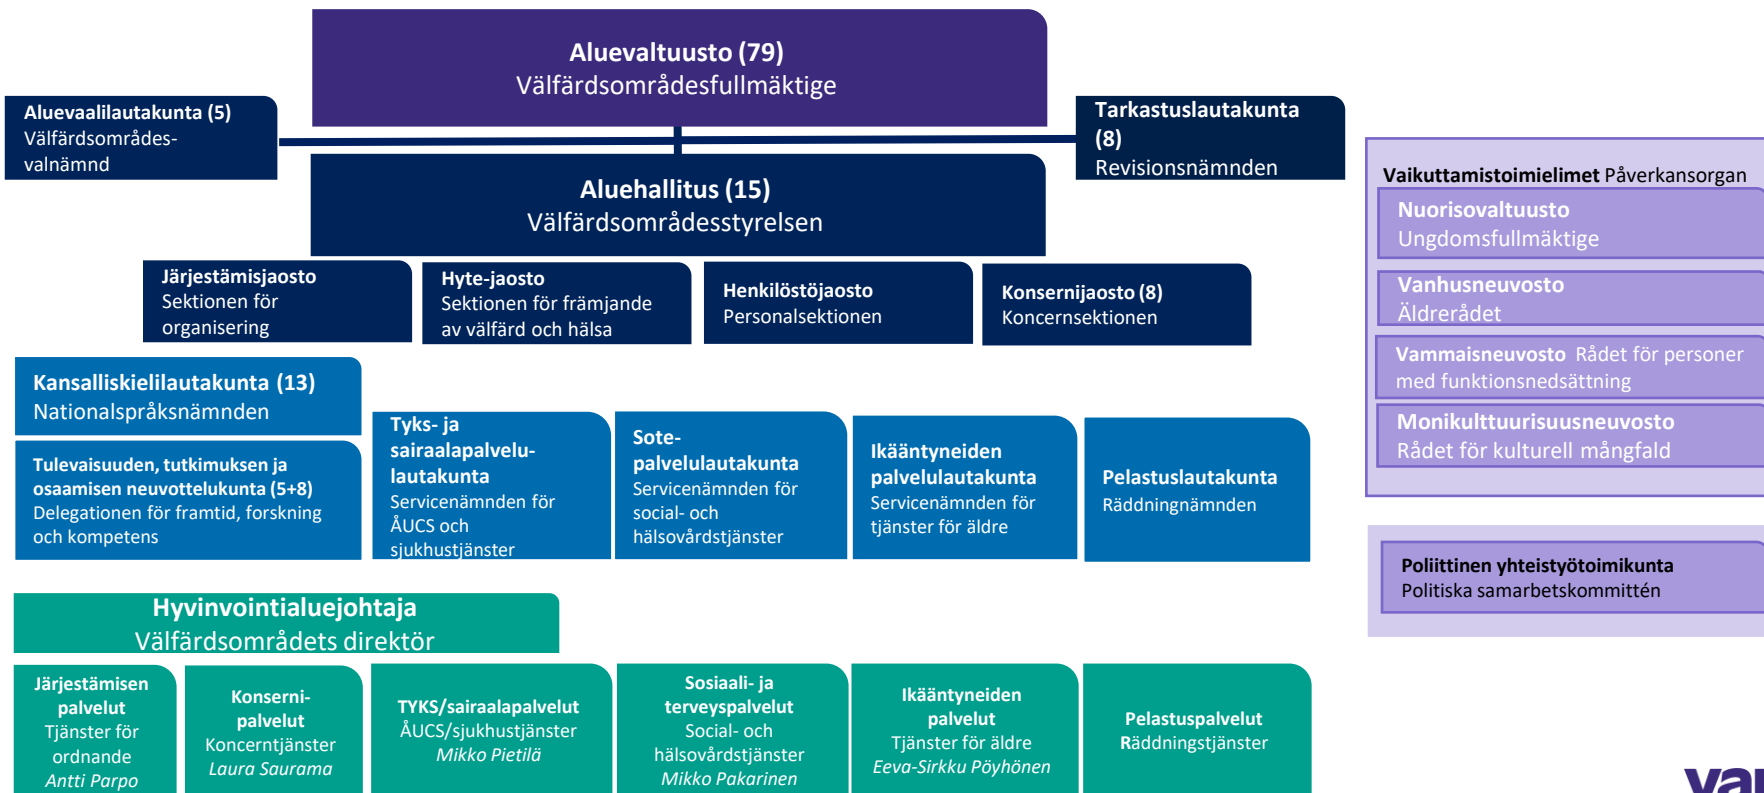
Aluevaltuusto (79)
Välfärdsområdesfullmäktige

Aluevaalilautakunta (5)
Välfärdsområdes-valnämnd

Tarkastuslautakunta (8)
Revisionsnämnden

Aluehallitus (15)
Välfärdsområdesstyrelsen

Järjestämisjaosto
Sektionen för organisering

Hyte-jaosto
Sektionen för främjande av välfärd och hälsa

Henkilöstöjaosto
Personalsektionen

Konsernijaosto (8)
Koncernsektionen

Kansalliskielilautakunta (13)
Nationalspråksnämnden

Tulevaisuuden, tutkimuksen ja osaamisen neuvottelukunta (5+8)
Delegationen för framtid, forskning och kompetens

Tyks- ja sairaalapalvelu-lautakunta
Servicenämnden för ÅUCS och sjukhustjänster

Sote-palvelulautakunta
Servicenämnden för social- och hälsovårdstjänster

Ikääntyneiden palvelulautakunta
Servicenämnden för tjänster för äldre

Pelastuslautakunta
Räddningnämnden

Hyvinvointialuejohtaja
Välfärdsområdets direktör

Järjestämisen palvelut
Tjänster för ordnande
Antti Parpo

Konserni-palvelut
Koncerntjänster
Laura Saurama

TYKS/sairaalapalvelut
ÅUCS/sjukhustjänster
Mikko Pietilä

Sosiaali- ja terveyspalvelut
Social- och hälsovårdstjänster
Mikko Pakarinen

Ikääntyneiden palvelut
Tjänster för äldre
Eeva-Sirkku Pöyhönen

Pelastuspalvelut
Räddningstjänster

Vaikuttamistoimielimet Påverkansorgan

Nuorisovaltuusto
Ungdomsfullmäktige

Vanhusneuvosto
Äldrerådet

Vammaisneuvosto Rådet för personer med funktionsnedsättning

Monikulttuurisuusneuvosto
Rådet för kulturell mångfald

Poliittinen yhteistyötoimikunta
Politiska samarbetskommittén

va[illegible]